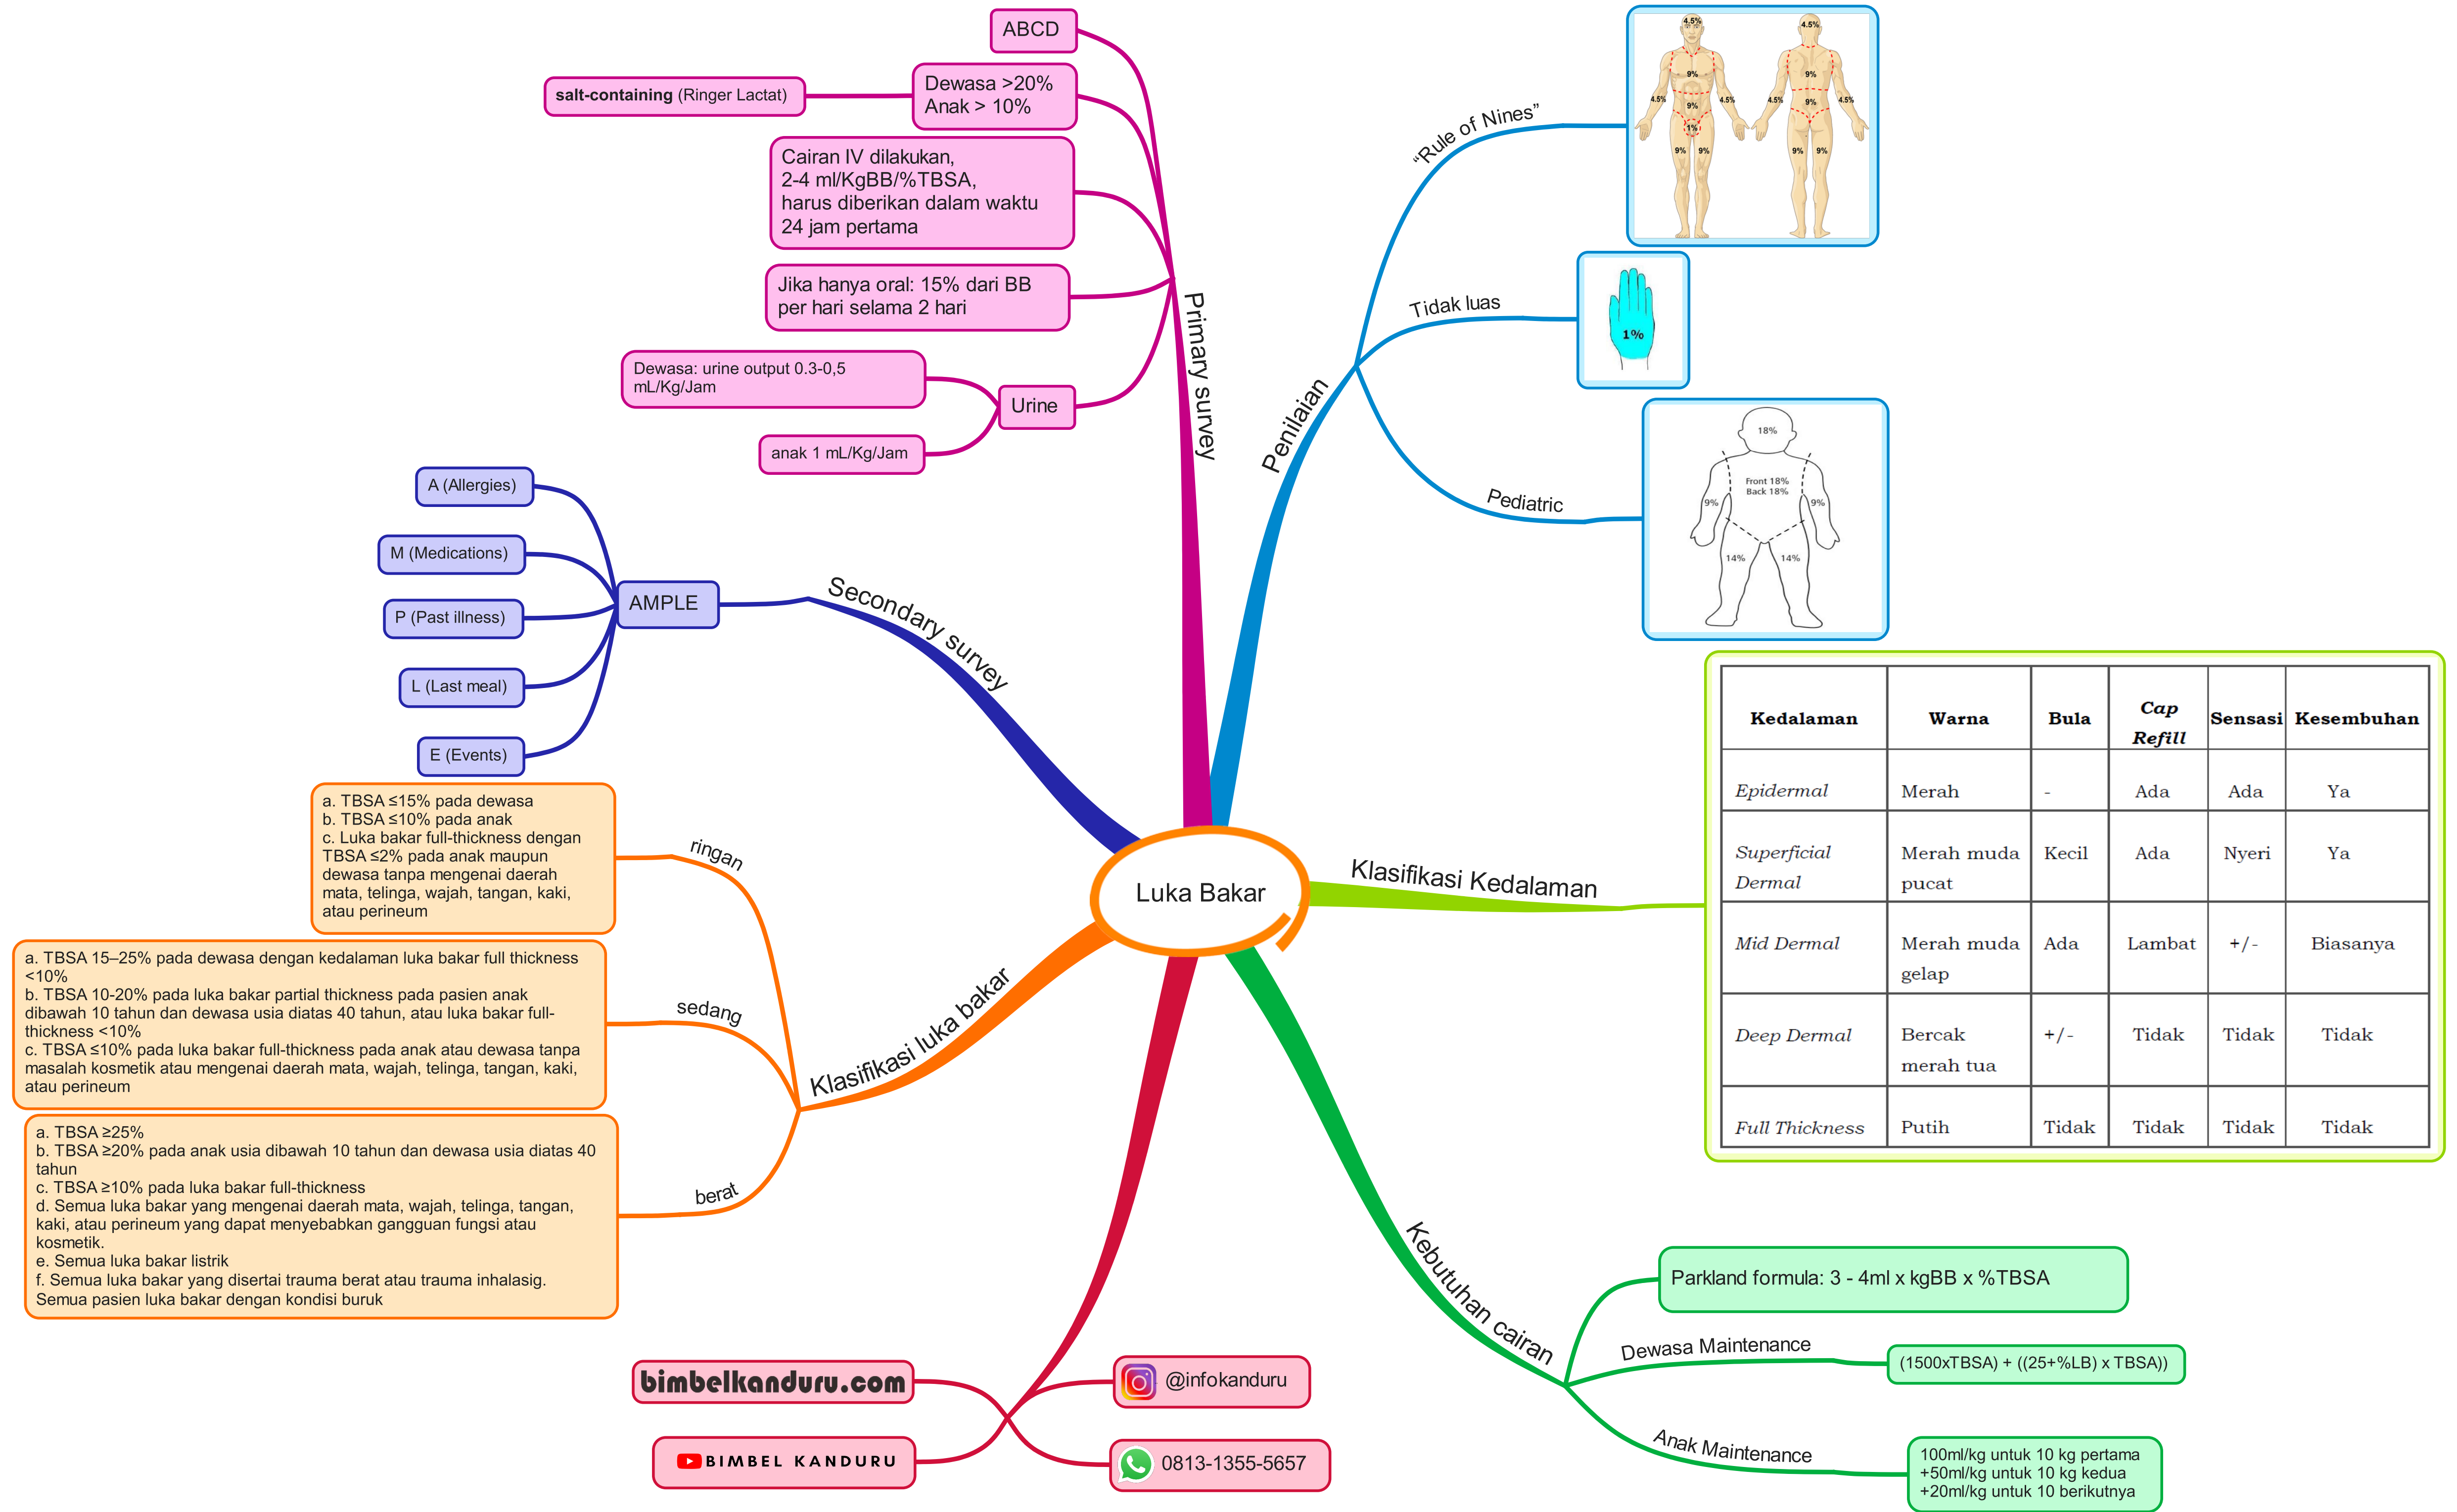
Luka Bakar

Primary survey

ABCD

Dewasa >20%
Anak > 10%

salt-containing (Ringer Lactat)

Cairan IV dilakukan, 2-4 ml/KgBB/%TBSA, harus diberikan dalam waktu 24 jam pertama

Jika hanya oral: 15% dari BB per hari selama 2 hari

Urine

Dewasa: urine output 0.3-0,5 mL/Kg/Jam

anak 1 mL/Kg/Jam

Secondary survey

AMPLE

A (Allergies)

M (Medications)

P (Past illness)

L (Last meal)

E (Events)

Klasifikasi luka bakar

ringan

a. TBSA ≤15% pada dewasa
b. TBSA ≤10% pada anak
c. Luka bakar full-thickness dengan TBSA ≤2% pada anak maupun dewasa tanpa mengenai daerah mata, telinga, wajah, tangan, kaki, atau perineum

sedang

a. TBSA 15–25% pada dewasa dengan kedalaman luka bakar full thickness <10%
b. TBSA 10-20% pada luka bakar partial thickness pada pasien anak dibawah 10 tahun dan dewasa usia diatas 40 tahun, atau luka bakar full-thickness <10%
c. TBSA ≤10% pada luka bakar full-thickness pada anak atau dewasa tanpa masalah kosmetik atau mengenai daerah mata, wajah, telinga, tangan, kaki, atau perineum

berat

a. TBSA ≥25%
b. TBSA ≥20% pada anak usia dibawah 10 tahun dan dewasa usia diatas 40 tahun
c. TBSA ≥10% pada luka bakar full-thickness
d. Semua luka bakar yang mengenai daerah mata, wajah, telinga, tangan, kaki, atau perineum yang dapat menyebabkan gangguan fungsi atau kosmetik.
e. Semua luka bakar listrik
f. Semua luka bakar yang disertai trauma berat atau trauma inhalasig.
Semua pasien luka bakar dengan kondisi buruk

Penilaian

"Rule of Nines"

4.5% 4.5% 9% 9% 4.5% 4.5% 4.5% 4.5% 9% 9% 1% 9% 9% 9% 9%

Tidak luas

1%

Pediatric

18% Front 18% Back 18% 9% 9% 14% 14%

Klasifikasi Kedalaman

| Kedalaman | Warna | Bula | Cap Refill | Sensasi | Kesembuhan |
|---|---|---|---|---|---|
| Epidermal | Merah | - | Ada | Ada | Ya |
| Superficial Dermal | Merah muda pucat | Kecil | Ada | Nyeri | Ya |
| Mid Dermal | Merah muda gelap | Ada | Lambat | +/- | Biasanya |
| Deep Dermal | Bercak merah tua | +/- | Tidak | Tidak | Tidak |
| Full Thickness | Putih | Tidak | Tidak | Tidak | Tidak |

Kebutuhan cairan

Parkland formula: 3 - 4ml x kgBB x %TBSA

Dewasa Maintenance

(1500xTBSA) + ((25+%LB) x TBSA))

Anak Maintenance

100ml/kg untuk 10 kg pertama
+50ml/kg untuk 10 kg kedua
+20ml/kg untuk 10 berikutnya

bimbelkanduru.com

BIMBEL KANDURU

@infokanduru

0813-1355-5657